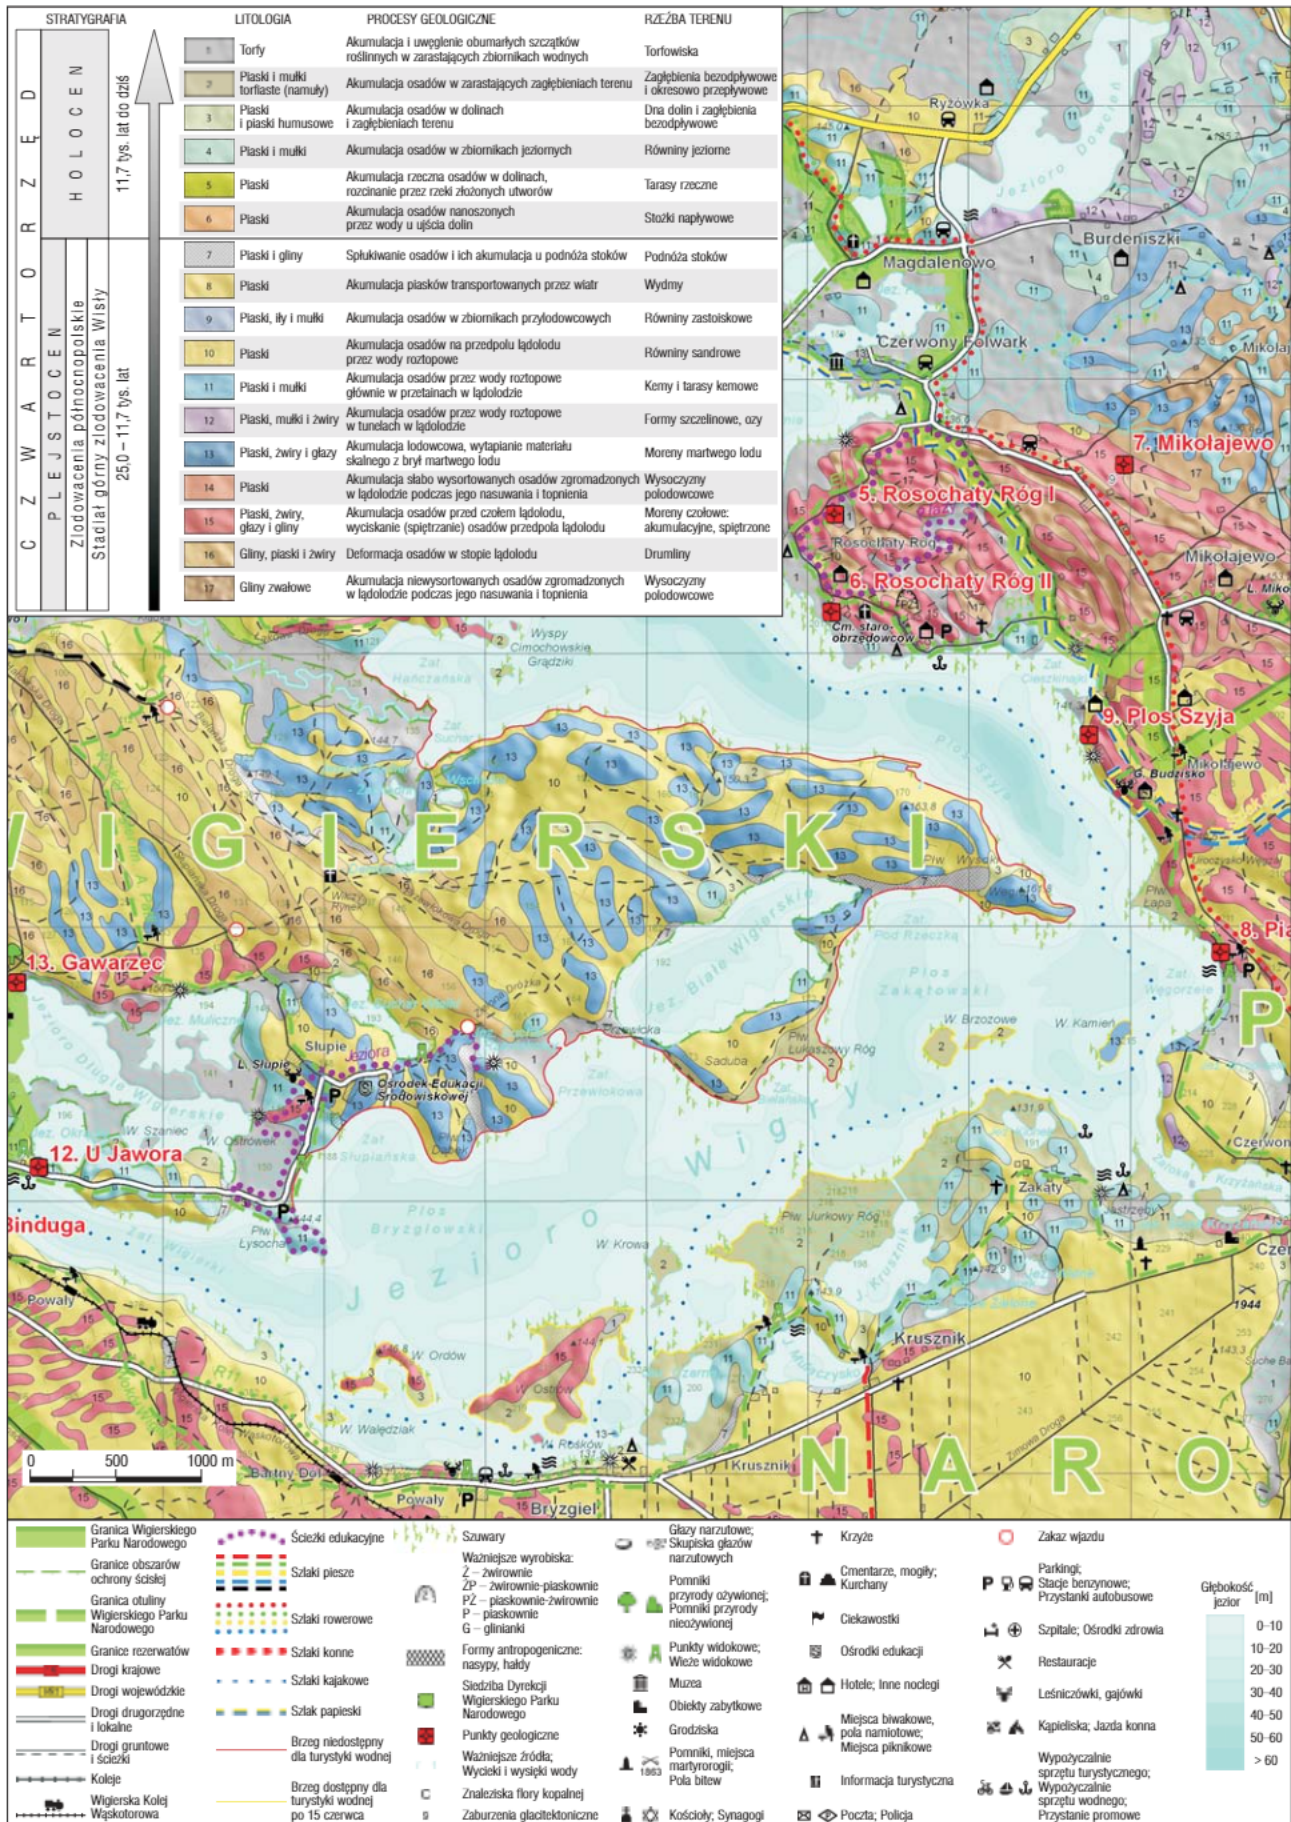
| STRATYGRAFIA | | | | LITOLOGIA | PROCESY GEOLOGICZNE | RZEŹBA TERENU |
|---|---|---|---|---|---|---|
| CZWARTORZĘD | HOLOCEN | | 11,7 tys. lat do dziś | 1 Torfy | Akumulacja i uwęglenie obumarłych szczątków roślinnych w zarastających zbiornikach wodnych | Torfowiska |
| | | | | 2 Piaski i mułki torfiaste (namuły) | Akumulacja osadów w zarastających zagłębieniach terenu | Zagłębienia bezodpływowe i okresowo przepływowe |
| | | | | 3 Piaski i piaski humusowe | Akumulacja osadów w dolinach i zagłębieniach terenu | Dna dolin i zagłębienia bezodpływowe |
| | | | | 4 Piaski i mułki | Akumulacja osadów w zbiornikach jeziornych | Równiny jeziorne |
| | | | | 5 Piaski | Akumulacja rzeczna osadów w dolinach, rozcinanie przez rzeki złożonych utworów | Tarasy rzeczne |
| | | | | 6 Piaski | Akumulacja osadów nanoszonych przez wody u ujścia dolin | Stożki napływowe |
| | PLEJSTOCEN | Zlodowacenia północnopolskie Stadiał górny zlodowacenia Wisły | 25,0 – 11,7 tys. lat | 7 Piaski i gliny | Spłukiwanie osadów i ich akumulacja u podnóża stoków | Podnóża stoków |
| | | | | 8 Piaski | Akumulacja piasków transportowanych przez wiatr | Wydmy |
| | | | | 9 Piaski, iły i mułki | Akumulacja osadów w zbiornikach przylodowcowych | Równiny zastoiskowe |
| | | | | 10 Piaski | Akumulacja osadów na przedpolu lądolodu przez wody roztopowe | Równiny sandrowe |
| | | | | 11 Piaski i mułki | Akumulacja osadów przez wody roztopowe głównie w przetainach w lądolodzie | Kemy i tarasy kemowe |
| | | | | 12 Piaski, mułki i żwiry | Akumulacja osadów przez wody roztopowe w tunelach w lądolodzie | Formy szczelinowe, ozy |
| | | | | 13 Piaski, żwiry i głazy | Akumulacja lodowcowa, wytapianie materiału skalnego z brył martwego lodu | Moreny martwego lodu |
| | | | | 14 Piaski | Akumulacja słabo wysortowanych osadów zgromadzonych w lądolodzie podczas jego nasuwania i topnienia | Wysoczyzny polodowcowe |
| | | | | 15 Piaski, żwiry, głazy i gliny | Akumulacja osadów przed czołem lądolodu, wyciskanie (spiętrzanie) osadów przedpola lądolodu | Moreny czołowe: akumulacyjne, spiętrzone |
| | | | | 16 Gliny, piaski i żwiry | Deformacja osadów w stopie lądolodu | Drumliny |
| | | | | 17 Gliny zwałowe | Akumulacja niewysortowanych osadów zgromadzonych w lądolodzie podczas jego nasuwania i topnienia | Wysoczyzny polodowcowe |

Ryżówka Jezioro Dowcień Burdeniszki Magdalenowo Czerwony Folwark Mikołaj 7. Mikołajewo 5. Rosochaty Róg I Rosochaty Róg 6. Rosochaty Róg II Mikołajewo L. Miko Cm. staroobrzędowców Wyspy Cimochowskie Grądziki Zat. Hańczańska Zat. Suchar Zat. Cieszkinek 9. Plos Szyja G. Budzisko Mikołajewo Plos Szyja W I G I E R S K I Plw. Wysoki Plw. Łapa 8. Pia Zat. Pod Rzeczką Jez. Białe Wigierskie Plos Zakątowski Zat. Węgorzele W. Brzozowe W. Kamień P 13. Gawarzec Jez. Mulicze Słupie Jaziora L. Słupie Ośrodek Edukacji Środowiskowej Saduba Plw. Łukaszowy Róg Zat. Przewłokowa Jezioro Długie Wigierskie W. Szaniec W. Ostrówek 12. U Jawora Zat. Słupiańska Wigry Zakąty Czerwon Binduga Plw. Łysocha Plos Bryzgielowski W. Krowa Jezioro Plw. Jurkowy Róg Jastrzębu Czer Powały 1944 W. Ordów Krusznik W. Ostrów W. Walędziak W. Rosków Krusznik N A R O Bartny Dół Powały Bryzgiel Zimowa Droga

0 500 1000 m

Granica Wigierskiego Parku Narodowego
Granice obszarów ochrony ścisłej
Granica otuliny Wigierskiego Parku Narodowego
Granice rezerwatów
Drogi krajowe
Drogi wojewódzkie
Drogi drugorzędne i lokalne
Drogi gruntowe i ścieżki
Koleje
Wigierska Kolej Wąskotorowa
Ścieżki edukacyjne
Szlaki piesze
Szlaki rowerowe
Szlaki konne
Szlaki kajakowe
Szlak papieski
Brzeg niedostępny dla turystyki wodnej
Brzeg dostępny dla turystyki wodnej po 15 czerwca
Szuwary
Ważniejsze wyrobiska: Ż – żwirownie ŻP – żwirownie-piaskownie PŻ – piaskownie-żwirownie P – piaskownie G – glinianki
Formy antropogeniczne: nasypy, hałdy
Siedziba Dyrekcji Wigierskiego Parku Narodowego
Punkty geologiczne
Ważniejsze źródła; Wycieki i wysięki wody
Znaleziska flory kopalnej
Zaburzenia glacitektoniczne
Głazy narzutowe; Skupiska głazów narzutowych
Pomniki przyrody ożywionej; Pomniki przyrody nieożywionej
Punkty widokowe; Wieże widokowe
Muzea
Obiekty zabytkowe
Grodziska
Pomniki, miejsca martyrologii; Pola bitew
Kościoły; Synagogi
Krzyże
Cmentarze, mogiły; Kurhany
Ciekawostki
Ośrodki edukacji
Hotele; Inne noclegi
Miejsca biwakowe, pola namiotowe; Miejsca piknikowe
Informacja turystyczna
Poczta; Policja
Zakaz wjazdu
Parkingi; Stacje benzynowe; Przystanki autobusowe
Szpitale; Ośrodki zdrowia
Restauracje
Leśniczówki, gajówki
Kąpieliska; Jazda konna
Wypożyczalnie sprzętu turystycznego; Wypożyczalnie sprzętu wodnego; Przystanie promowe
Głębokość jezior [m]
0–10
10–20
20–30
30–40
40–50
50–60
> 60